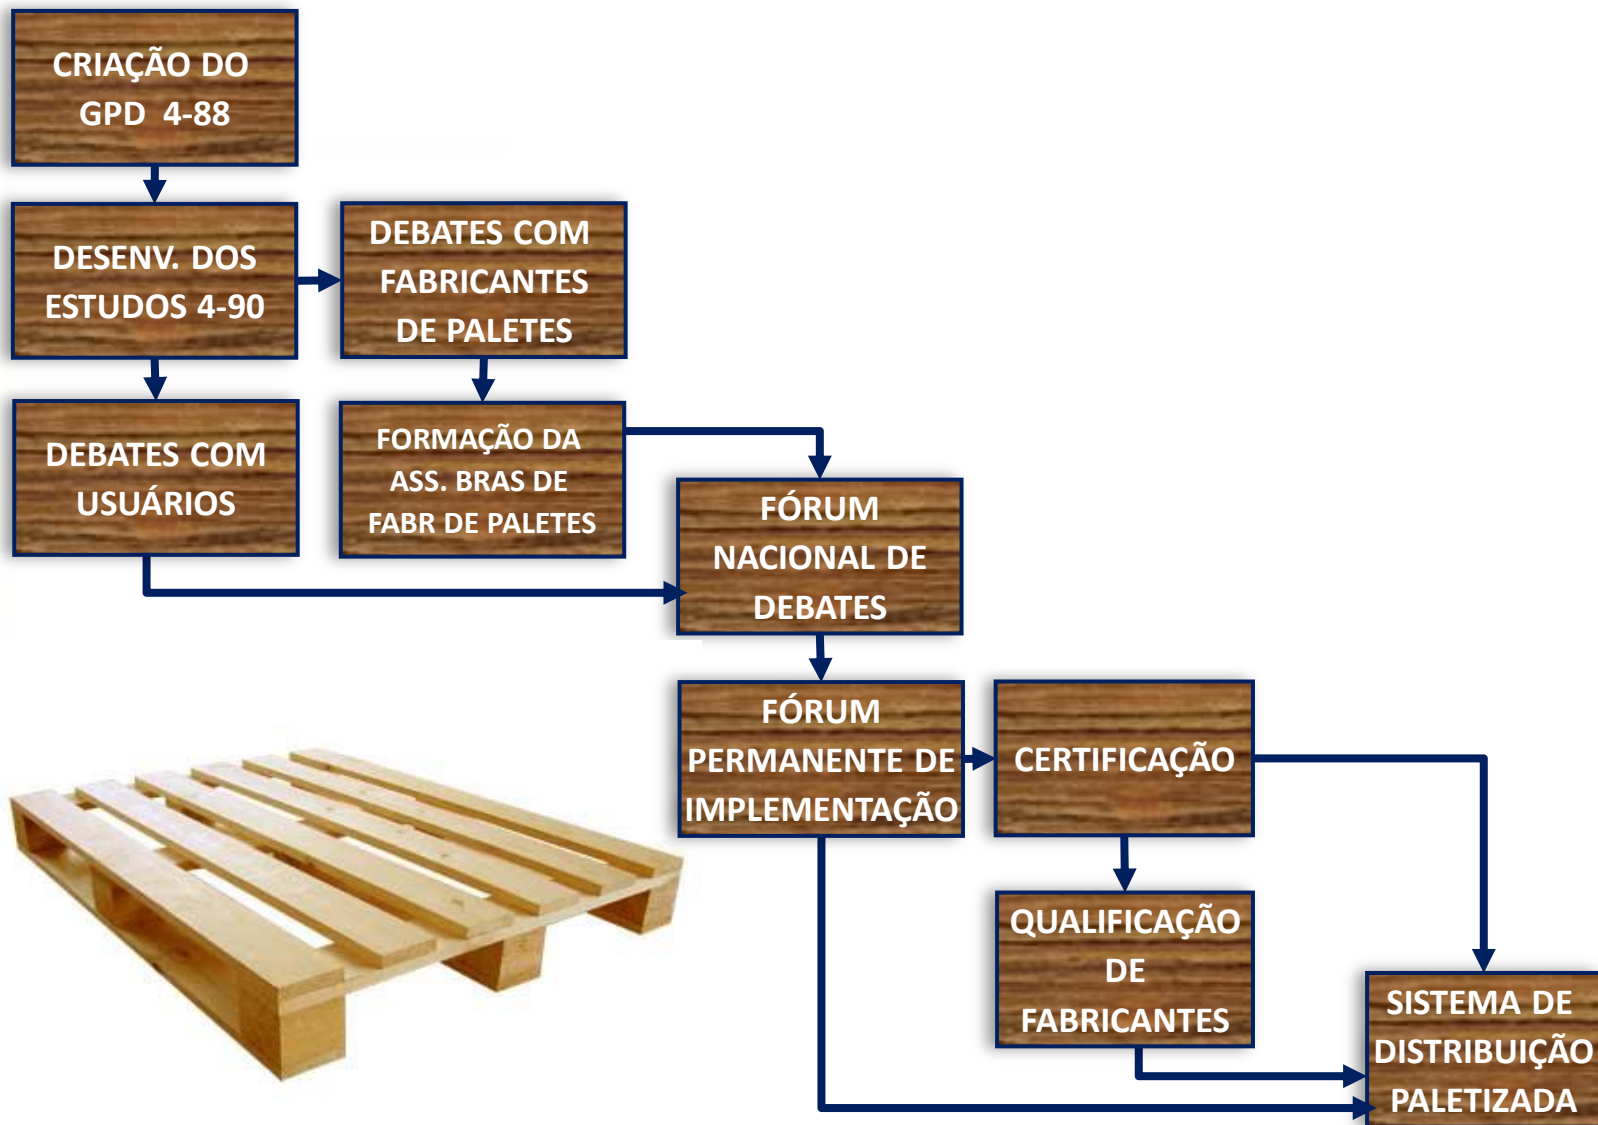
CRIAÇÃO DO GPD 4-88

DESENV. DOS ESTUDOS 4-90

DEBATES COM FABRICANTES DE PALETES

DEBATES COM USUÁRIOS

FORMAÇÃO DA ASS. BRAS DE FABR DE PALETES

FÓRUM NACIONAL DE DEBATES

FÓRUM PERMANENTE DE IMPLEMENTAÇÃO

CERTIFICAÇÃO

QUALIFICAÇÃO DE FABRICANTES

SISTEMA DE DISTRIBUIÇÃO PALETIZADA